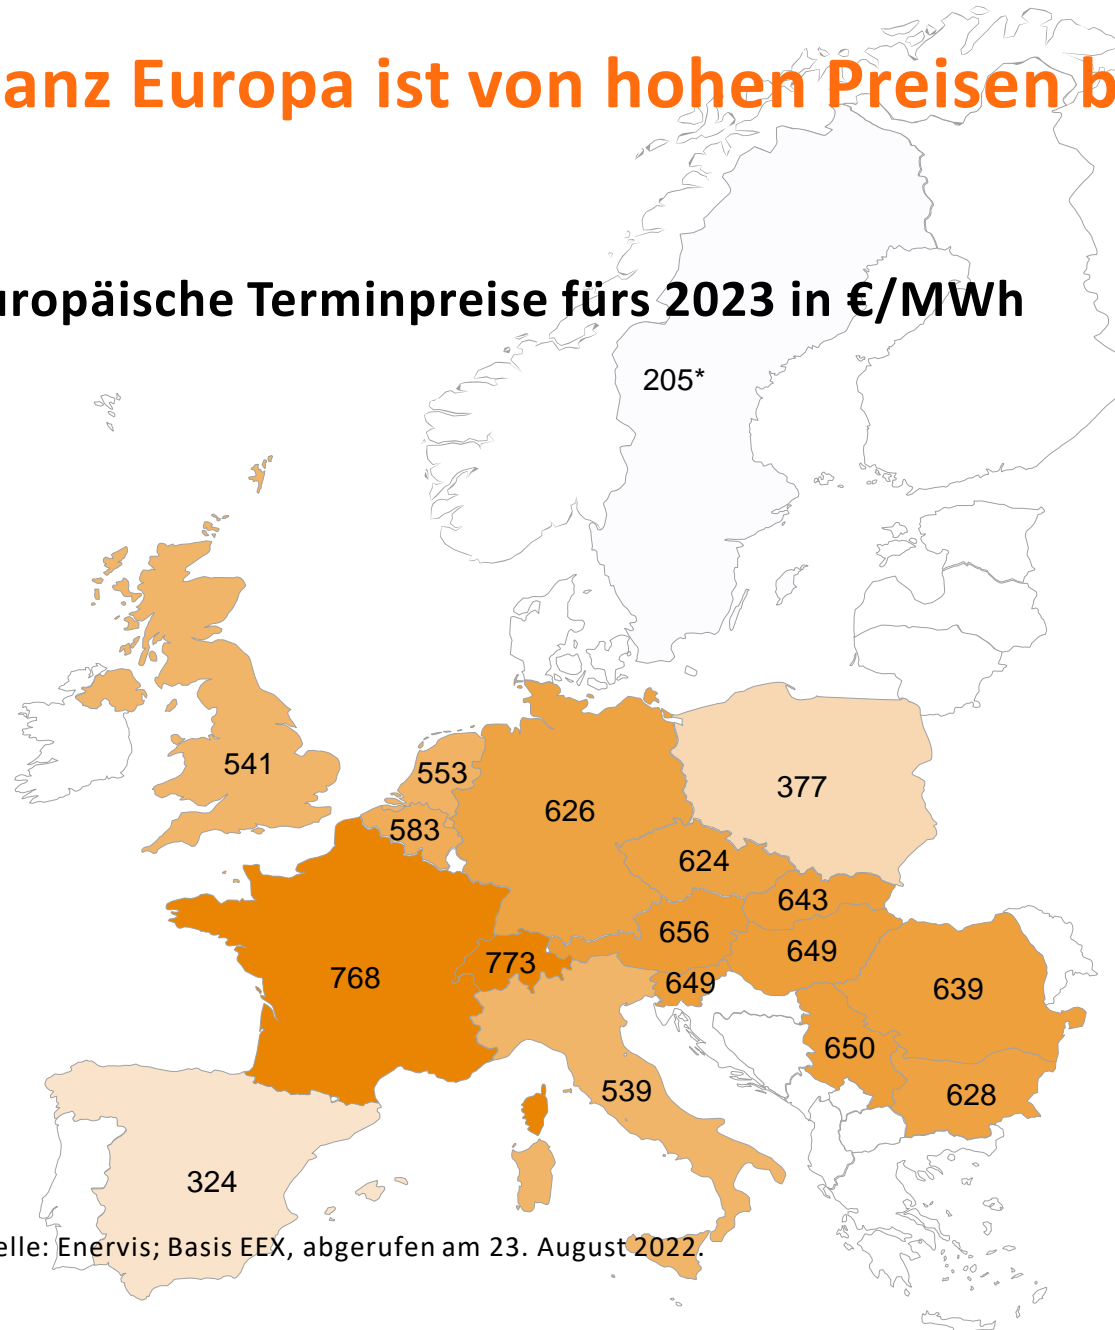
anz Europa ist von hohen Preisen b

uropäische Terminpreise fürs 2023 in €/MWh

205*

541

553

583

626

377

624

643

656

649

773

768

649

639

650

539

628

324

elle: Enervis; Basis EEX, abgerufen am 23. August 2022.